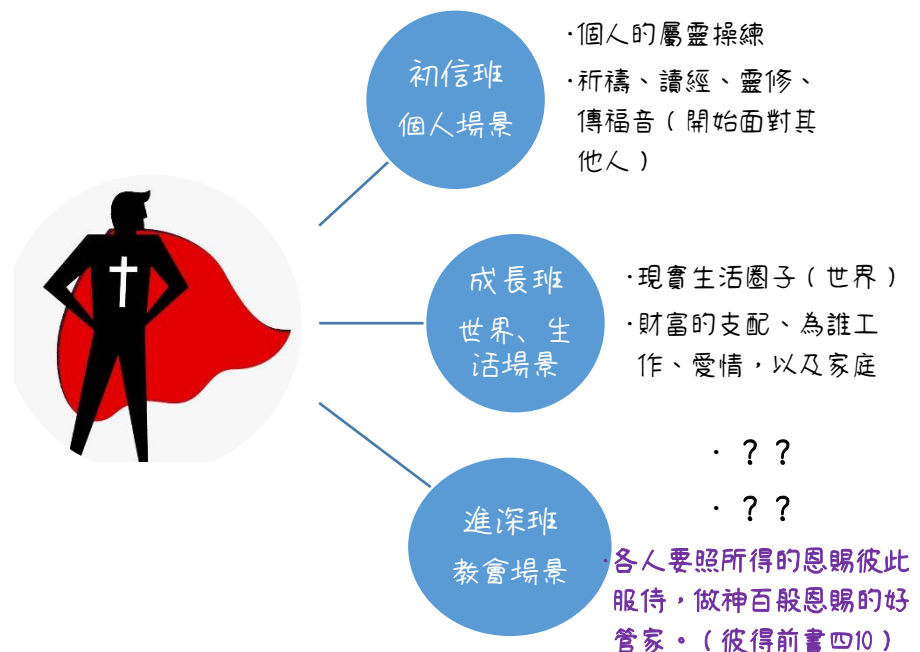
初信班
個人場景

·個人的屬靈操練

·祈禱、讀經、靈修、傳福音（開始面對其他人）

成長班
世界、生活場景

·現實生活圈子（世界）

·財富的支配、為誰工作、愛情，以及家庭

進深班
教會場景

· ？？

· ？？

·各人要照所得的恩賜彼此服侍，做神百般恩賜的好管家。（彼得前書四10）